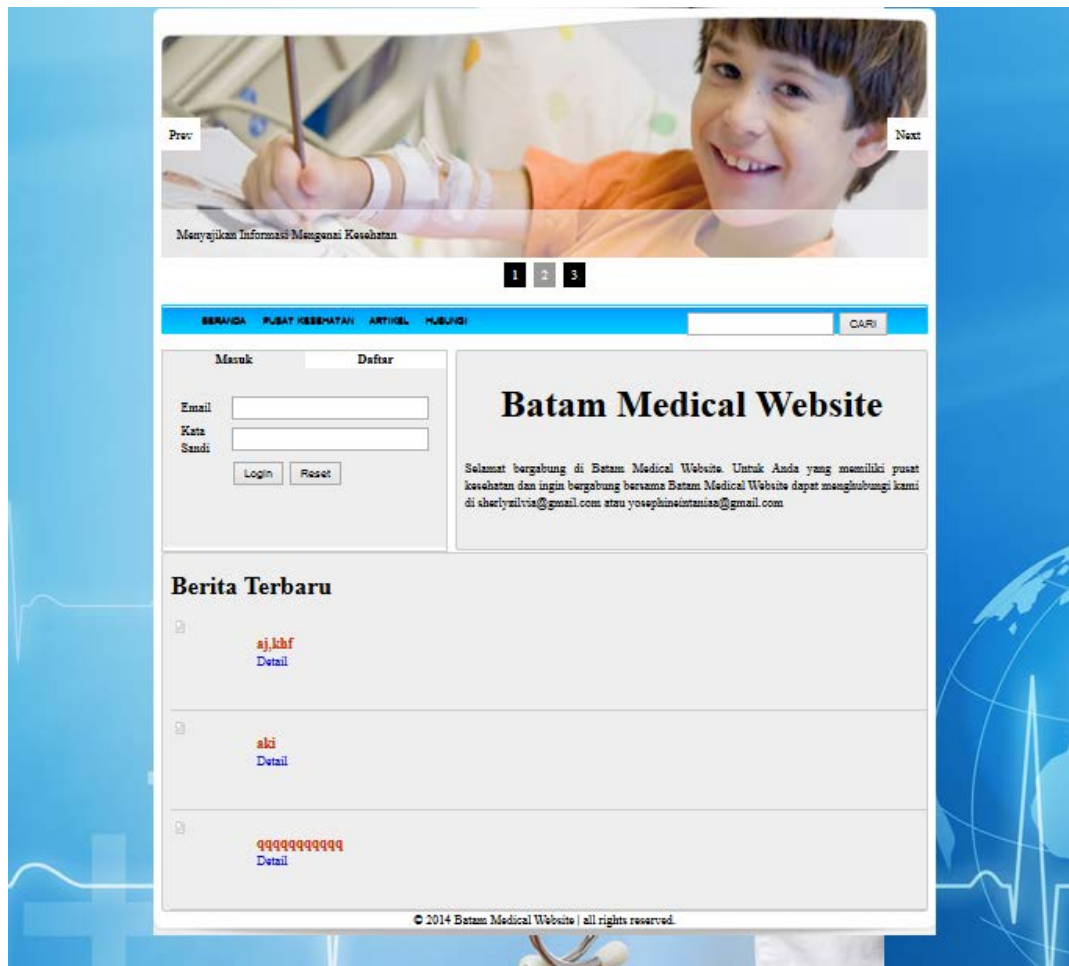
Prev

Next

Menyajikan Informasi Mengenai Kesehatan

1 2 3

BERANDA PUSAT KESEHATAN ARTIKEL HUBUNGI

CARI

Masuk Daftar

Email

Kata Sandi

Login Reset

Batam Medical Website

Selamat bergabung di Batam Medical Website. Untuk Anda yang memiliki pusat kesehatan dan ingin bergabung bersama Batam Medical Website dapat menghubungi kami di sherlyzilvia@gmail.com atau yosephineintaniaa@gmail.com

Berita Terbaru

aj,khf
Detail

aki
Detail

qqqqqqqqqq
Detail

© 2014 Batam Medical Website | all rights reserved.